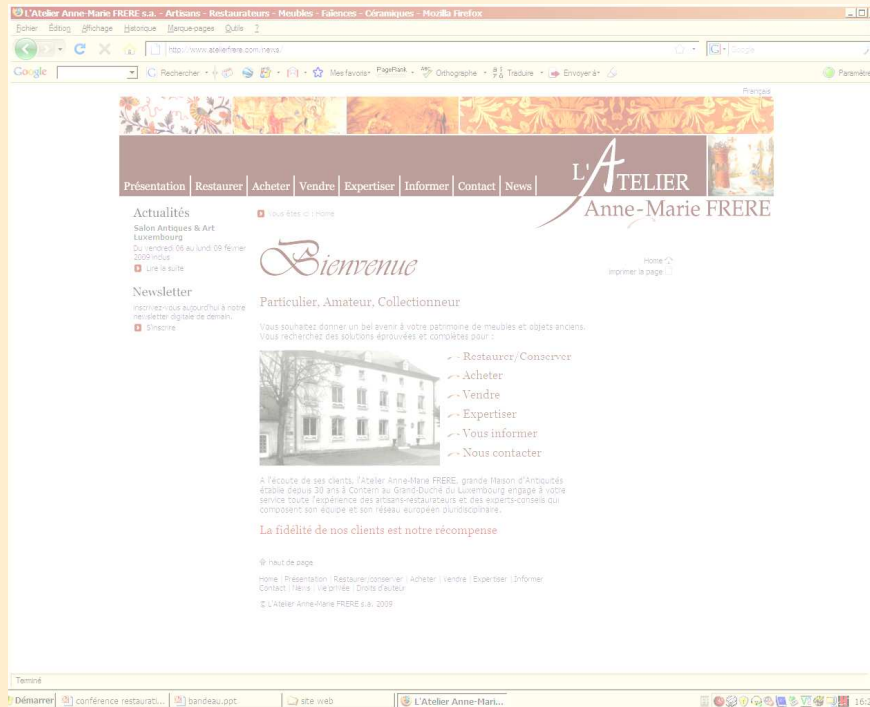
L'Atelier Anne-Marie FRERE s.a. - Artisans - Restaurateurs - Meubles - Faïences - Céramiques - Mozilla Firefox

Fichier Édition Affichage Historique Marque-pages Outils ?

http://www.atelierfrere.com/new/

Google

Google Rechercher Mes favoris PageRank Orthographe Traduire Envoyer à Paramètres

Français

Présentation | Restaurer | Acheter | Vendre | Expertiser | Informer | Contact | News

L'ATELIER
Anne-Marie FRERE

Actualités

Salon Antiques & Art Luxembourg
Du vendredi 06 au lundi 09 février 2009 inclus

Lire la suite

Newsletter

Inscrivez-vous aujourd'hui à notre newsletter digitale de demain.

S'inscrire

Vous êtes ici : Home

Bienvenue

Home
Imprimer la page

Particulier, Amateur, Collectionneur

Vous souhaitez donner un bel avenir à votre patrimoine de meubles et objets anciens. Vous recherchez des solutions éprouvées et complètes pour :

- Restaurer/Conserver
- Acheter
- Vendre
- Expertiser
- Vous informer
- Nous contacter

A l'écoute de ses clients, l'Atelier Anne-Marie FRERE, grande Maison d'Antiquités établie depuis 30 ans à Contern au Grand-Duché du Luxembourg engage à votre service toute l'expérience des artisans-restaurateurs et des experts-conseils qui composent son équipe et son réseau européen pluridisciplinaire.

La fidélité de nos clients est notre récompense

haut de page

Home | Présentation | Restaurer/conserver | Acheter | Vendre | Expertiser | Informer
Contact | News | Vie privée | Droits d'auteur

© L'Atelier Anne-Marie FRERE s.a. 2009

Terminé

Démarrer | conférence restaurati... | bandeau.ppt | site web | L'Atelier Anne-Mari... | 16:2